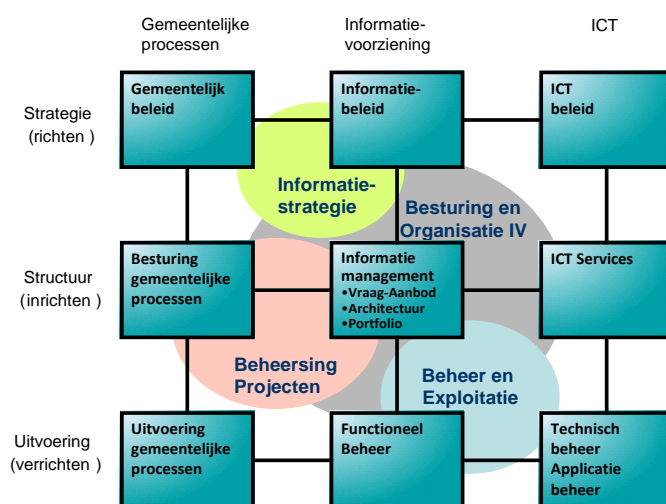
Gemeentelijke processen

Informatievoorziening

ICT

Strategie (richten )

Gemeentelijk beleid

Informatiebeleid

ICT beleid

Informatiestrategie

Besturing en Organisatie IV

Structuur (inrichten )

Besturing gemeentelijke processen

Informatie management
•Vraag-Aanbod
•Architectuur
•Portfolio

ICT Services

Beheersing Projecten

Beheer en Exploitatie

Uitvoering (verrichten )

Uitvoering gemeentelijke processen

Functioneel Beheer

Technisch beheer Applicatie beheer